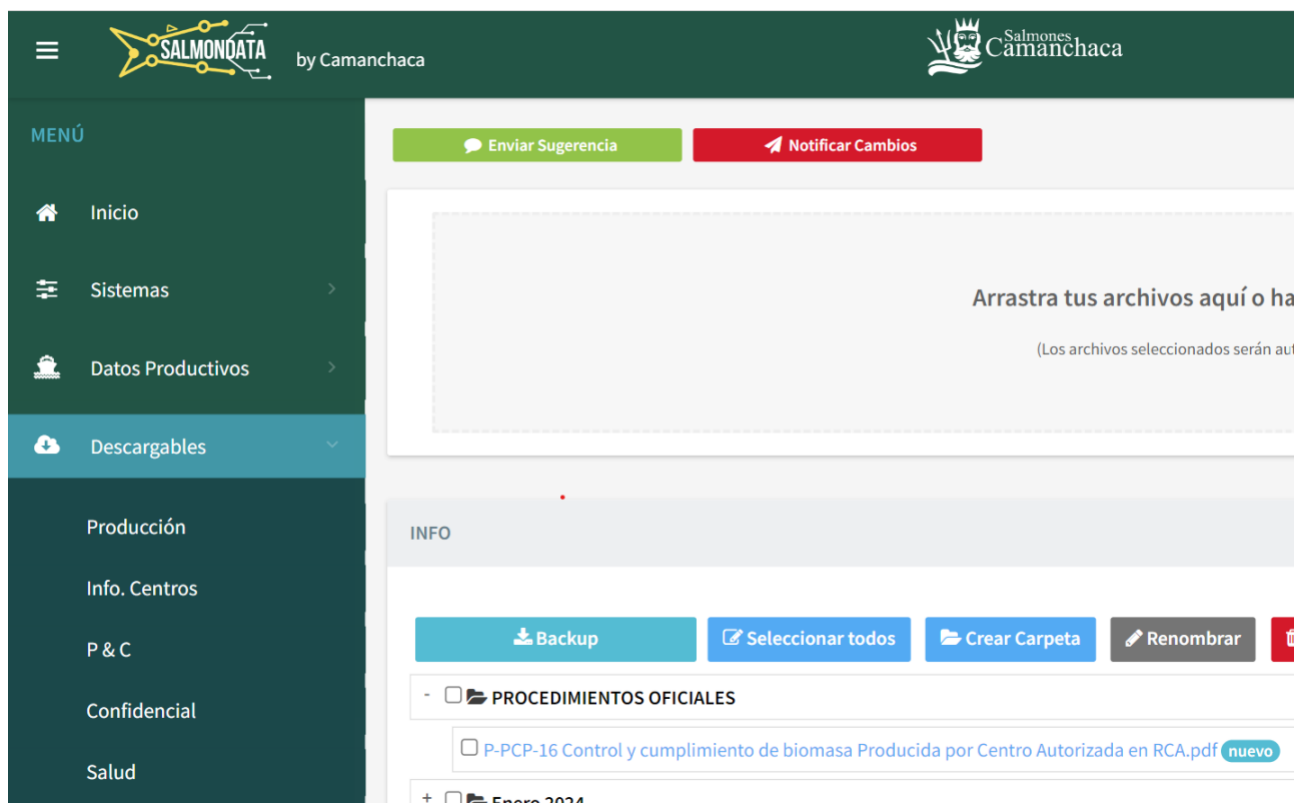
SALMONDATA by Camanchaca

Salmones Camanchaca

MENÚ

Inicio

Sistemas

Datos Productivos

Descargables

Producción

Info. Centros

P & C

Confidencial

Salud

Enviar Sugerencia

Notificar Cambios

Arrastra tus archivos aquí o ha

(Los archivos seleccionados serán au

INFO

Backup

Seleccionar todos

Crear Carpeta

Renombrar

- PROCEDIMIENTOS OFICIALES

P-PCP-16 Control y cumplimiento de biomasa Producida por Centro Autorizada en RCA.pdf nuevo

+ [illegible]